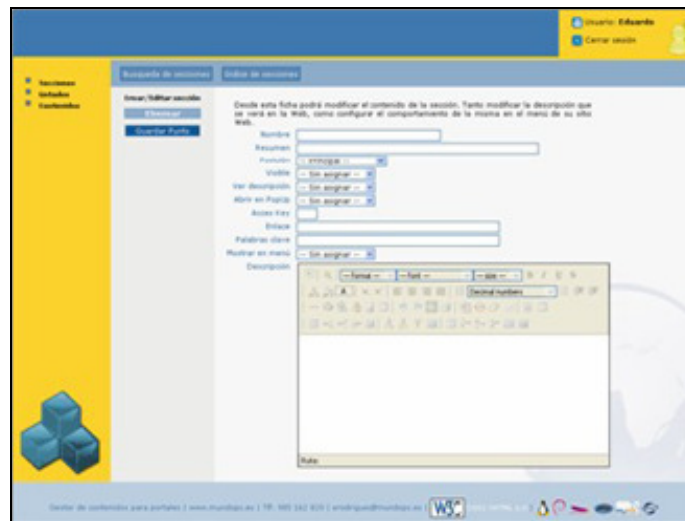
Usuario: Eduardo
Cerrar sesión

Secciones
Listados
Contenidos

Busqueda de secciones
Indice de secciones

Crear/Editar sección
Eliminar
Guardar Punto

Desde esta ficha podrá modificar el contenido de la sección. Tanto modificar la descripción que se verá en la Web, como configurar el comportamiento de la misma en el menú de su sitio Web.

Nombre
Resumen
Posición -- principal --
Visible -- Sin asignar --
Ver descripción -- Sin asignar --
Abrir en PopUp -- Sin asignar --
Acces Key
Enlace
Palabras clave
Mostrar en menú -- Sin asignar --
Descripción

-- Format -- -- Font -- -- size --
Decimal numbers

Ruta:

Gestor de contenidos para portales | www.mundoqo.es | TF: 985 162 819 | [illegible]@mundoqo.es | W3C